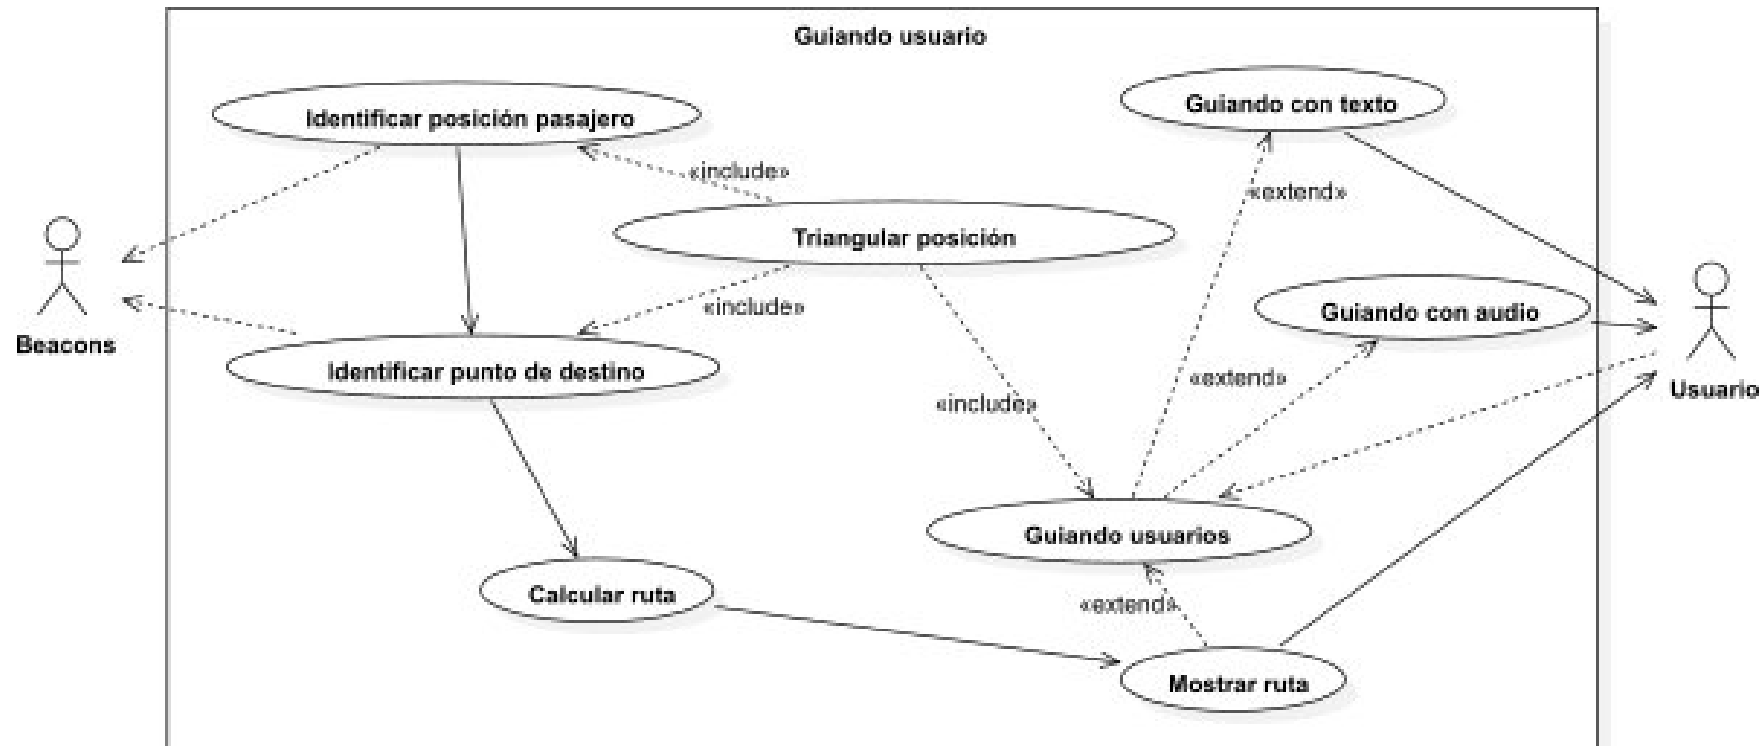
Guiando usuario

Identificar posición pasajero

Guiando con texto

«include»

«extend»

Triangular posición

Beacons

«include»

Guiando con audio

Identificar punto de destino

«extend»

Usuario

«include»

Guiando usuarios

Calcular ruta

«extend»

Mostrar ruta